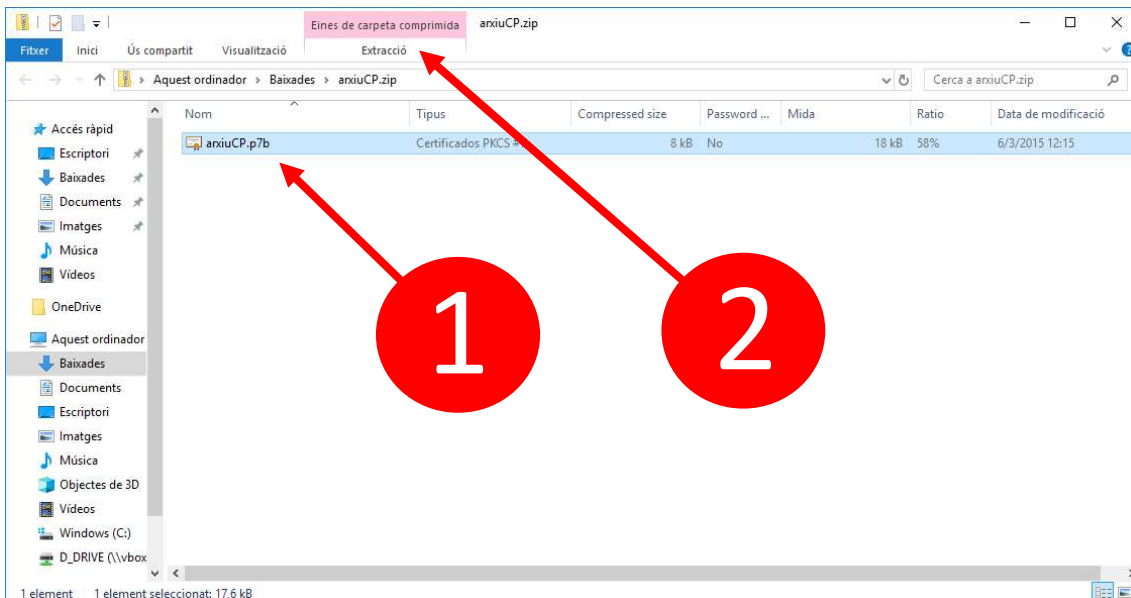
Eines de carpeta comprimida arxiuCP.zip

Fitxer Inici Ús compartit Visualització Extracció

Aquest ordinador > Baixades > arxiuCP.zip

Cerca a arxiuCP.zip

Accés ràpid
Escriptori
Baixades
Documents
Imatges
Música
Vídeos
OneDrive
Aquest ordinador
Baixades
Documents
Escriptori
Imatges
Música
Objectes de 3D
Vídeos
Windows (C:)
D_DRIVE (\\vbox

| Nom | Tipus | Compressed size | Password ... | Mida | Ratio | Data de modificació |
|---|---|---|---|---|---|---|
| arxiuCP.p7b | Certificados PKCS # | 8 kB | No | 18 kB | 58% | 6/3/2015 12:15 |

1

2

1 element 1 element seleccionat: 17,6 kB